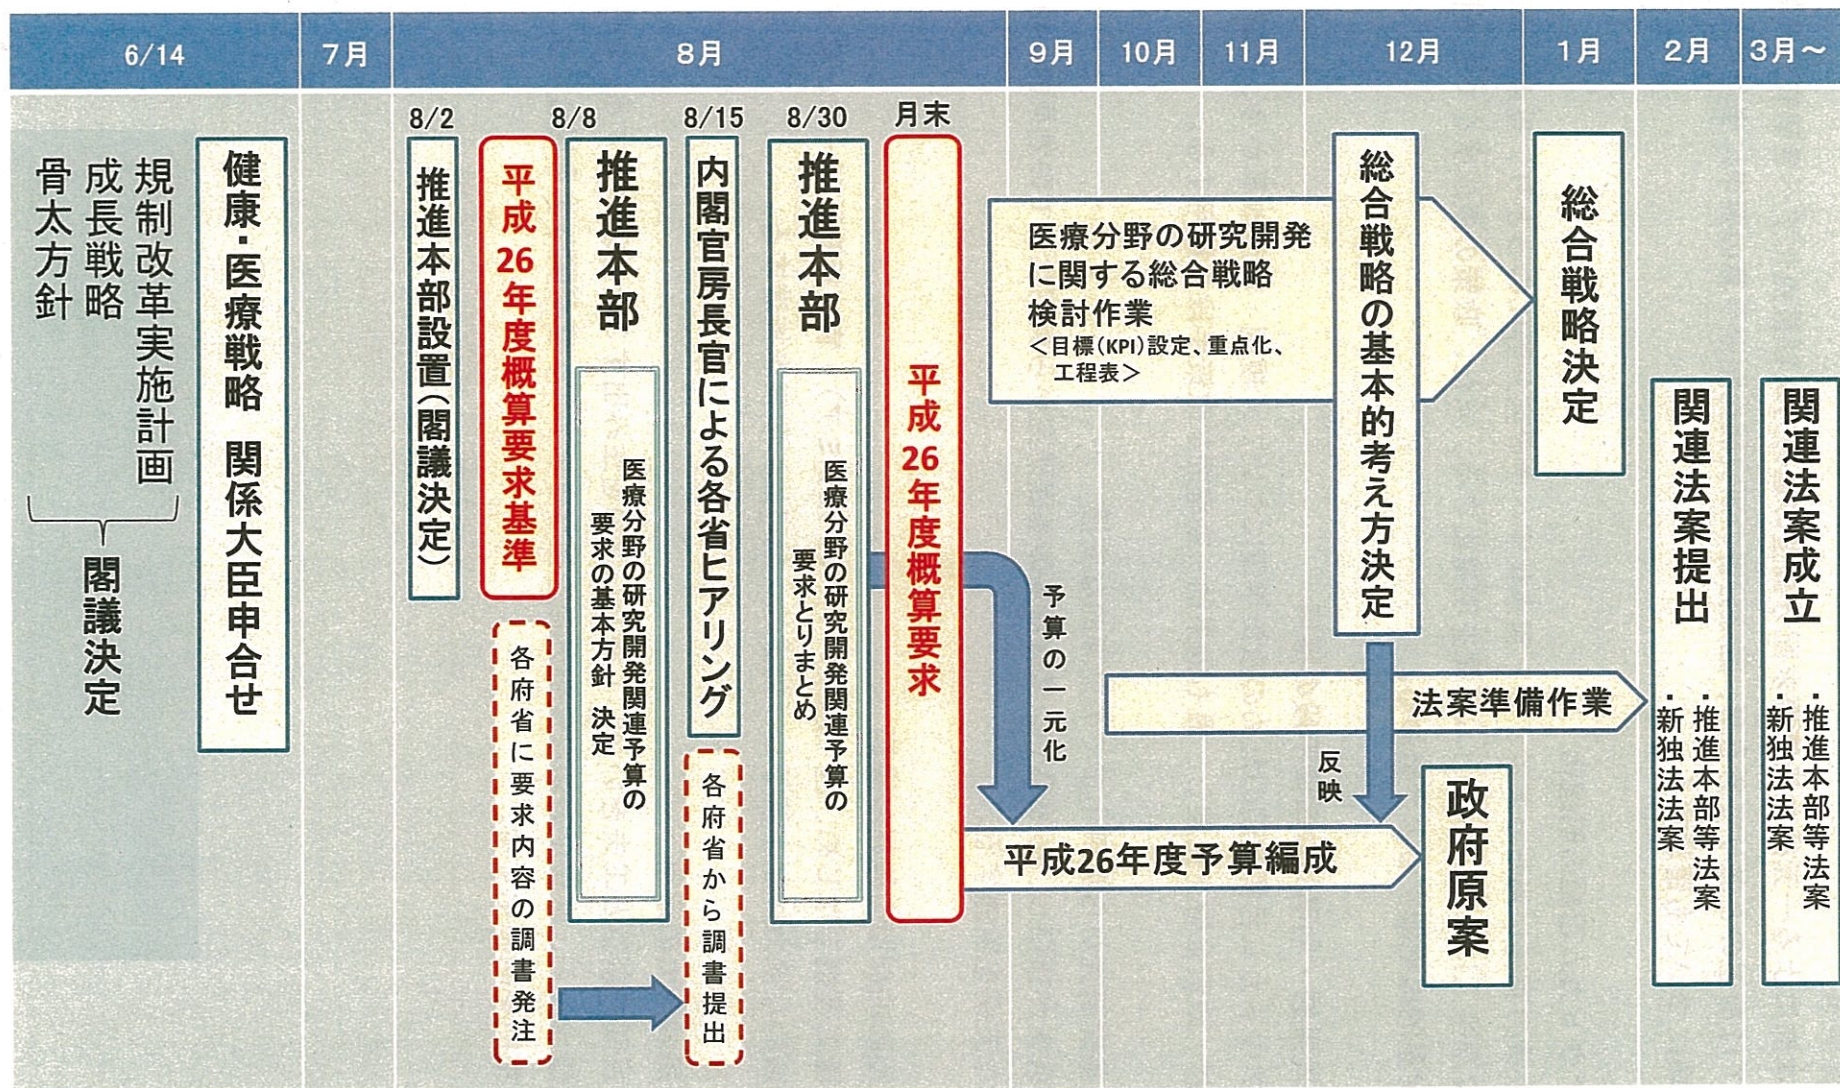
| 6/14 | 7月 | 8月 | 9月 | 10月 | 11月 | 12月 | 1月 | 2月 | 3月～ |
|---|---|---|---|---|---|---|---|---|---|

規制改革実施計画
成長戦略
骨太方針
閣議決定

健康・医療戦略 関係大臣申合せ

8/2
推進本部設置（閣議決定）

平成26年度概算要求基準

各府省に要求内容の調書発注

8/8
推進本部
医療分野の研究開発関連予算の要求の基本方針 決定

8/15
内閣官房長官による各省ヒアリング

各府省から調書提出

8/30
推進本部
医療分野の研究開発関連予算の要求とりまとめ

月末
平成26年度概算要求

予算の一元化

医療分野の研究開発に関する総合戦略検討作業
＜目標（KPI）設定、重点化、工程表＞

総合戦略の基本的考え方決定

総合戦略決定

法案準備作業

反映

平成26年度予算編成

政府原案

関連法案提出
・推進本部等法案
・新独法法案

関連法案成立
・推進本部等法案
・新独法法案